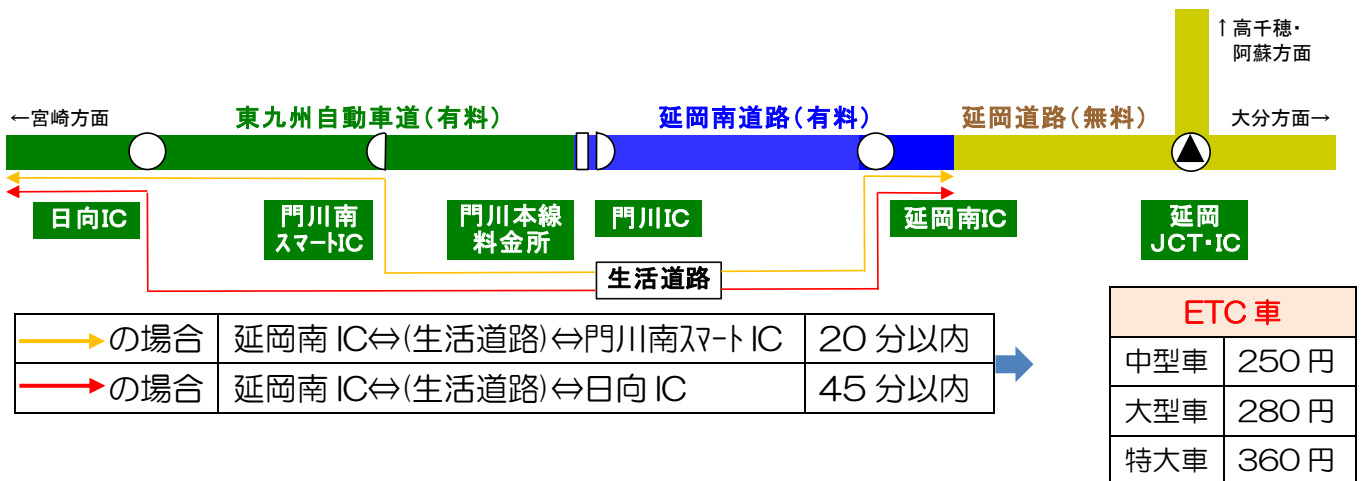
↑高千穂・阿蘇方面

←宮崎方面　東九州自動車道（有料）　延岡南道路（有料）　延岡道路（無料）　大分方面→

日向IC　門川南スマートIC　門川本線料金所　門川IC　延岡南IC　延岡JCT・IC

生活道路

| の場合 | 延岡南 IC⇔(生活道路)⇔門川南スマートIC | 20 分以内 |
|---|---|---|
| の場合 | 延岡南 IC⇔(生活道路)⇔日向 IC | 45 分以内 |

| ETC 車 | |
|---|---|
| 中型車 | 250 円 |
| 大型車 | 280 円 |
| 特大車 | 360 円 |